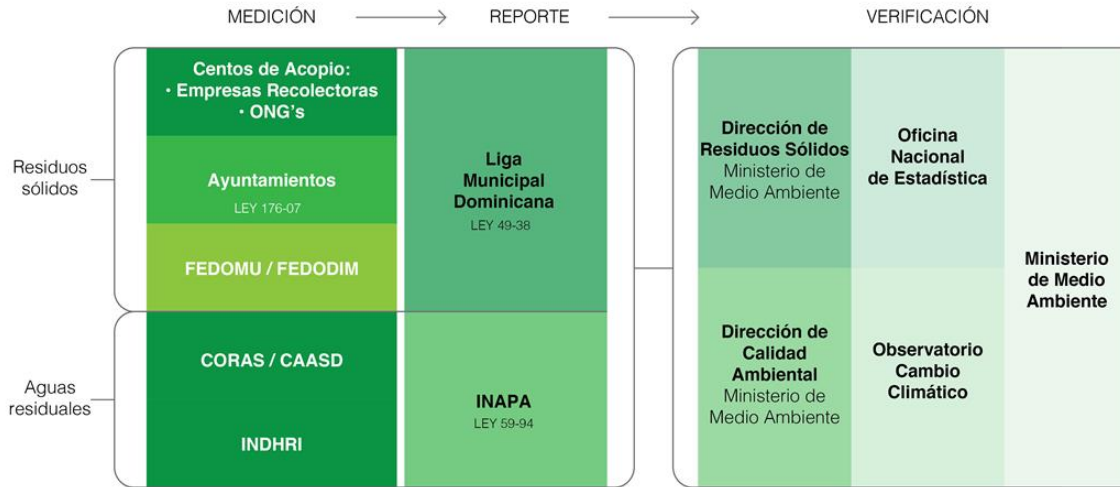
MEDICIÓN → REPORTE → VERIFICACIÓN

Residuos sólidos

Centos de Acopio:
· Empresas Recolectoras
· ONG's

Ayuntamientos
LEY 176-07

FEDOMU / FEDODIM

Liga Municipal Dominicana
LEY 49-38

Aguas residuales

CORAS / CAASD

INDHRI

INAPA
LEY 59-94

Dirección de Residuos Sólidos
Ministerio de Medio Ambiente

Oficina Nacional de Estadística

Dirección de Calidad Ambiental
Ministerio de Medio Ambiente

Observatorio Cambio Climático

Ministerio de Medio Ambiente